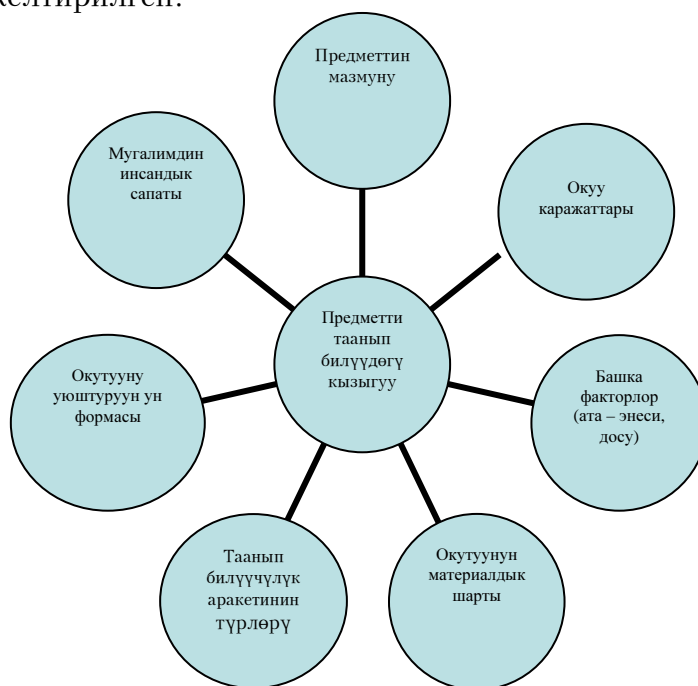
келтирилген.

Предметтин мазмуну

Мугалимдин инсандык сапаты

Окуу каражаттары

Предметти таанып билүүдөгү кызыгуу

Окутууну уюштуруун ун формасы

Башка факторлор (ата – энеси, досу)

Таанып билүүчүлүк аракетинин түрлөрү

Окутуунун материалдык шарты